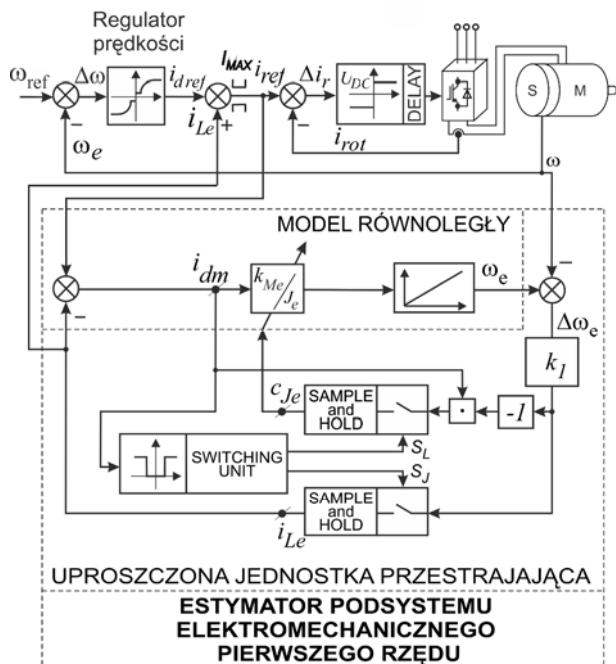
Regulator prędkości

$\omega_{ref}$
$\Delta\omega$
$i_{d\,ref}$
$I_{MAX}$
$i_{ref}$
$\Delta i_r$
$U_{DC}$
DELAY
S
M
$i_{Le}$
+
−
$\omega_e$
−
$i_{rot}$
$\omega$

MODEL RÓWNOLEGŁY
$i_{dm}$
$k_{Me}/J_e$
$\omega_e$
−
−
$\Delta\omega_e$
$k_1$
$c_{Je}$
SAMPLE and HOLD
$\cdot$
$-1$
SWITCHING UNIT
$S_L$
$S_J$
SAMPLE and HOLD
$i_{Le}$

UPROSZCZONA JEDNOSTKA PRZESTRAJAJĄCA

ESTYMATOR PODSYSTEMU ELEKTROMECHANICZNEGO PIERWSZEGO RZĘDU